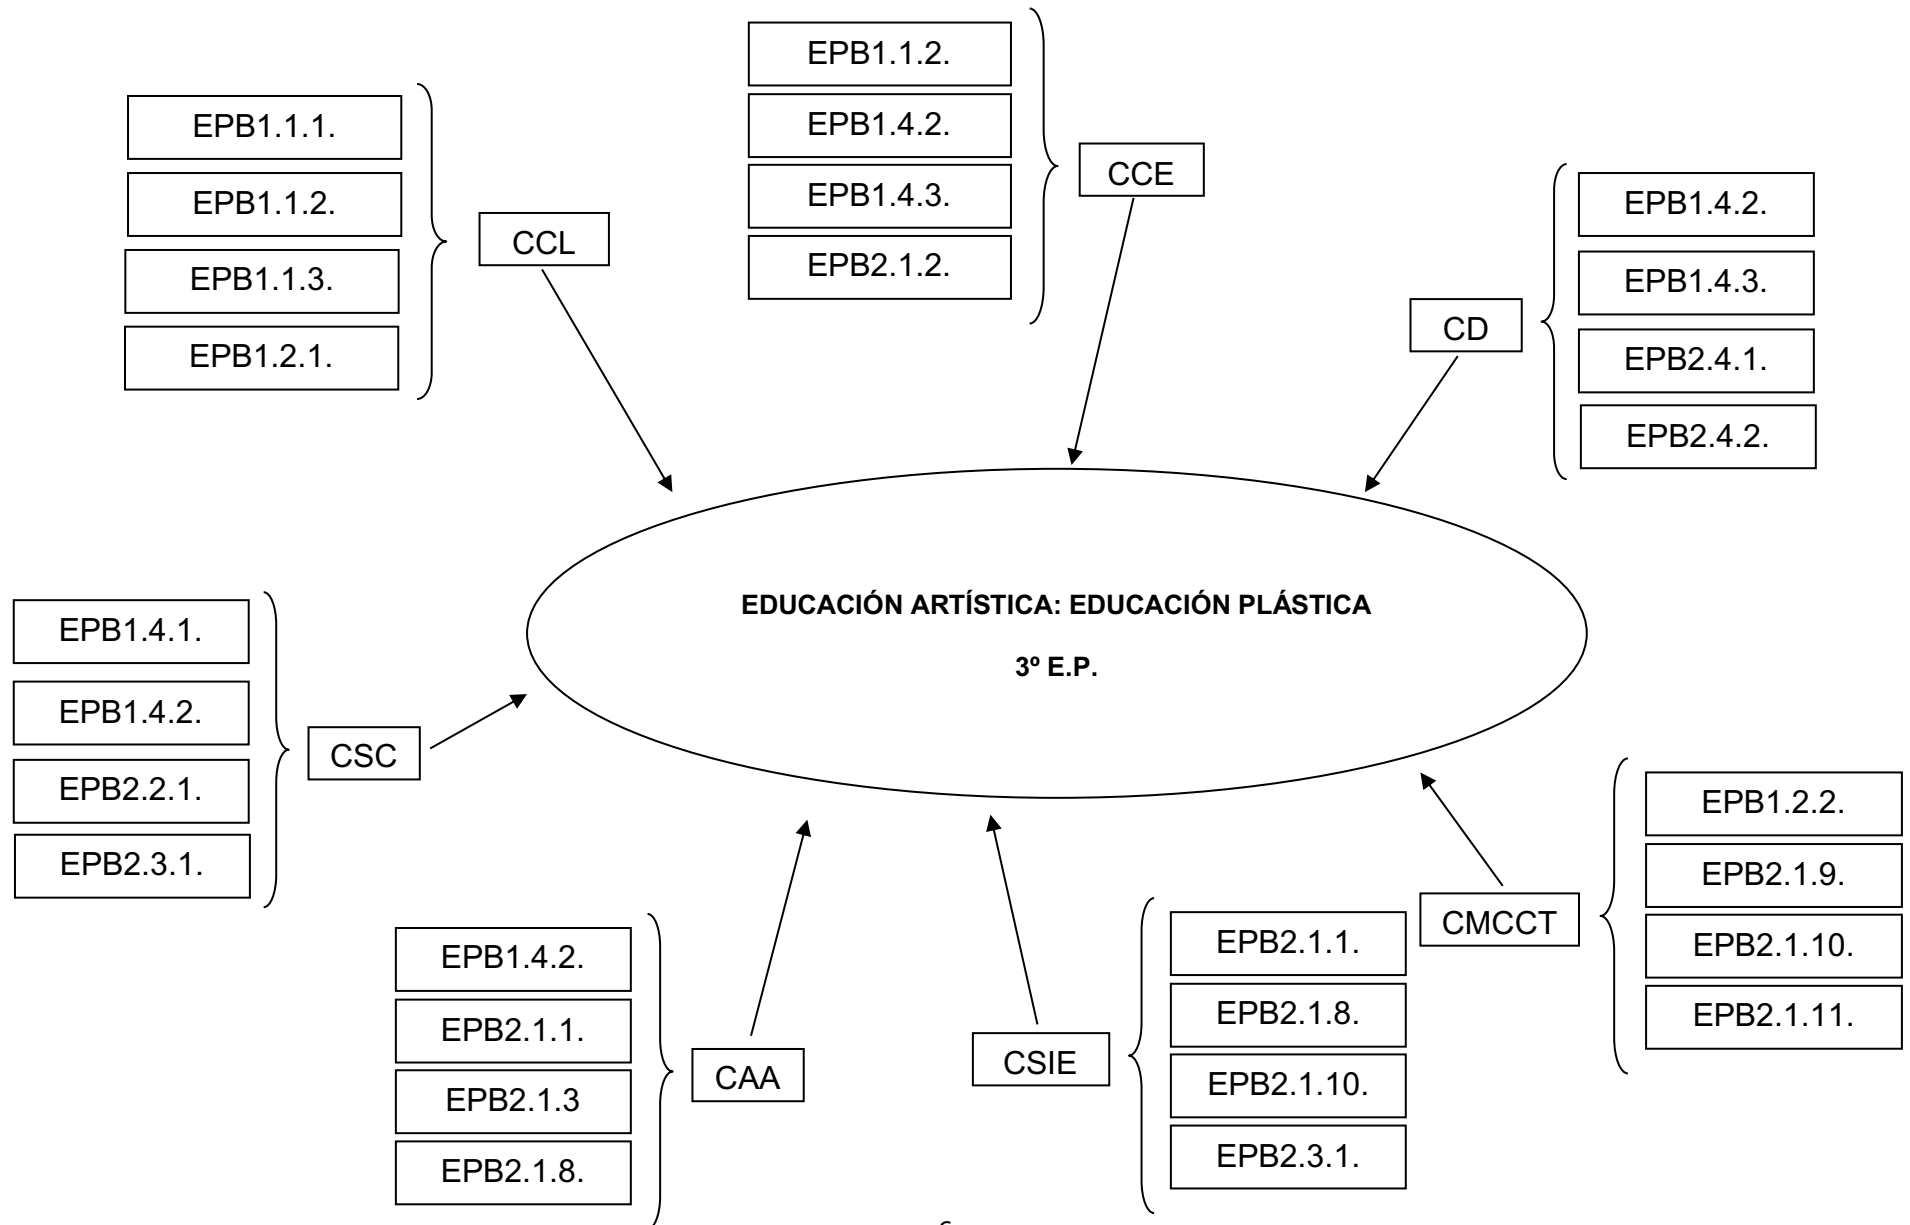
EPB1.1.1.
EPB1.1.2.
EPB1.1.3.
EPB1.2.1.

CCL

EPB1.1.2.
EPB1.4.2.
EPB1.4.3.
EPB2.1.2.

CCE

CD

EPB1.4.2.
EPB1.4.3.
EPB2.4.1.
EPB2.4.2.

**EDUCACIÓN ARTÍSTICA: EDUCACIÓN PLÁSTICA**

**3º E.P.**

EPB1.4.1.
EPB1.4.2.
EPB2.2.1.
EPB2.3.1.

CSC

EPB1.2.2.
EPB2.1.9.
EPB2.1.10.
EPB2.1.11.

CMCCT

EPB1.4.2.
EPB2.1.1.
EPB2.1.3
EPB2.1.8.

CAA

CSIE

EPB2.1.1.
EPB2.1.8.
EPB2.1.10.
EPB2.3.1.

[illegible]